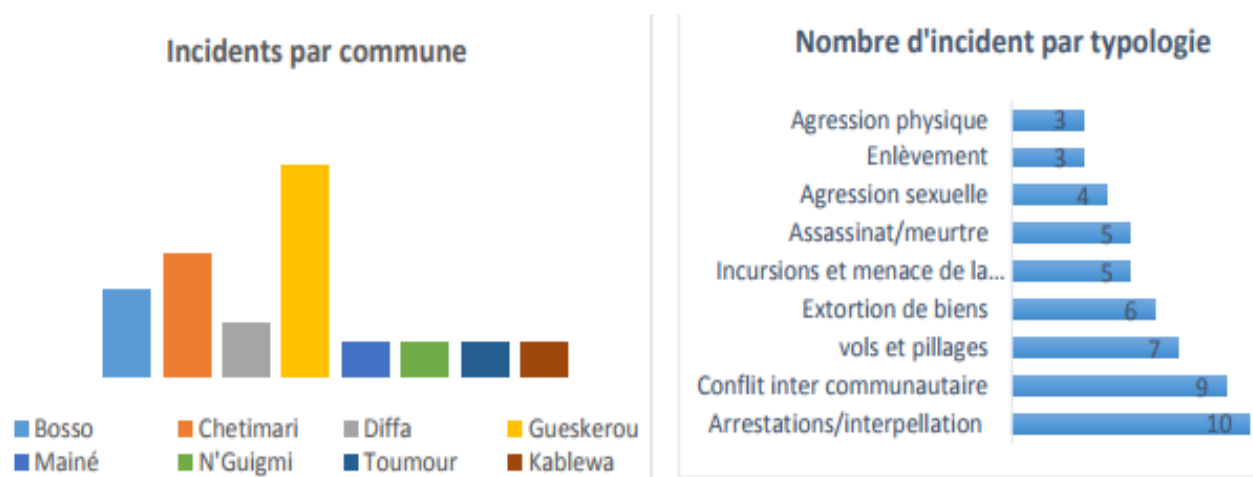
Incidents par commune

Bosso
Chetimari
Diffa
Gueskerou
Mainé
N'Guigmi
Toumour
Kablewa

Nombre d'incident par typologie

| Typologie | Nombre |
|---|---|
| Agression physique | 3 |
| Enlèvement | 3 |
| Agression sexuelle | 4 |
| Assassinat/meurtre | 5 |
| Incursions et menace de la... | 5 |
| Extortion de biens | 6 |
| vols et pillages | 7 |
| Conflit inter communautaire | 9 |
| Arrestations/interpellation | 10 |